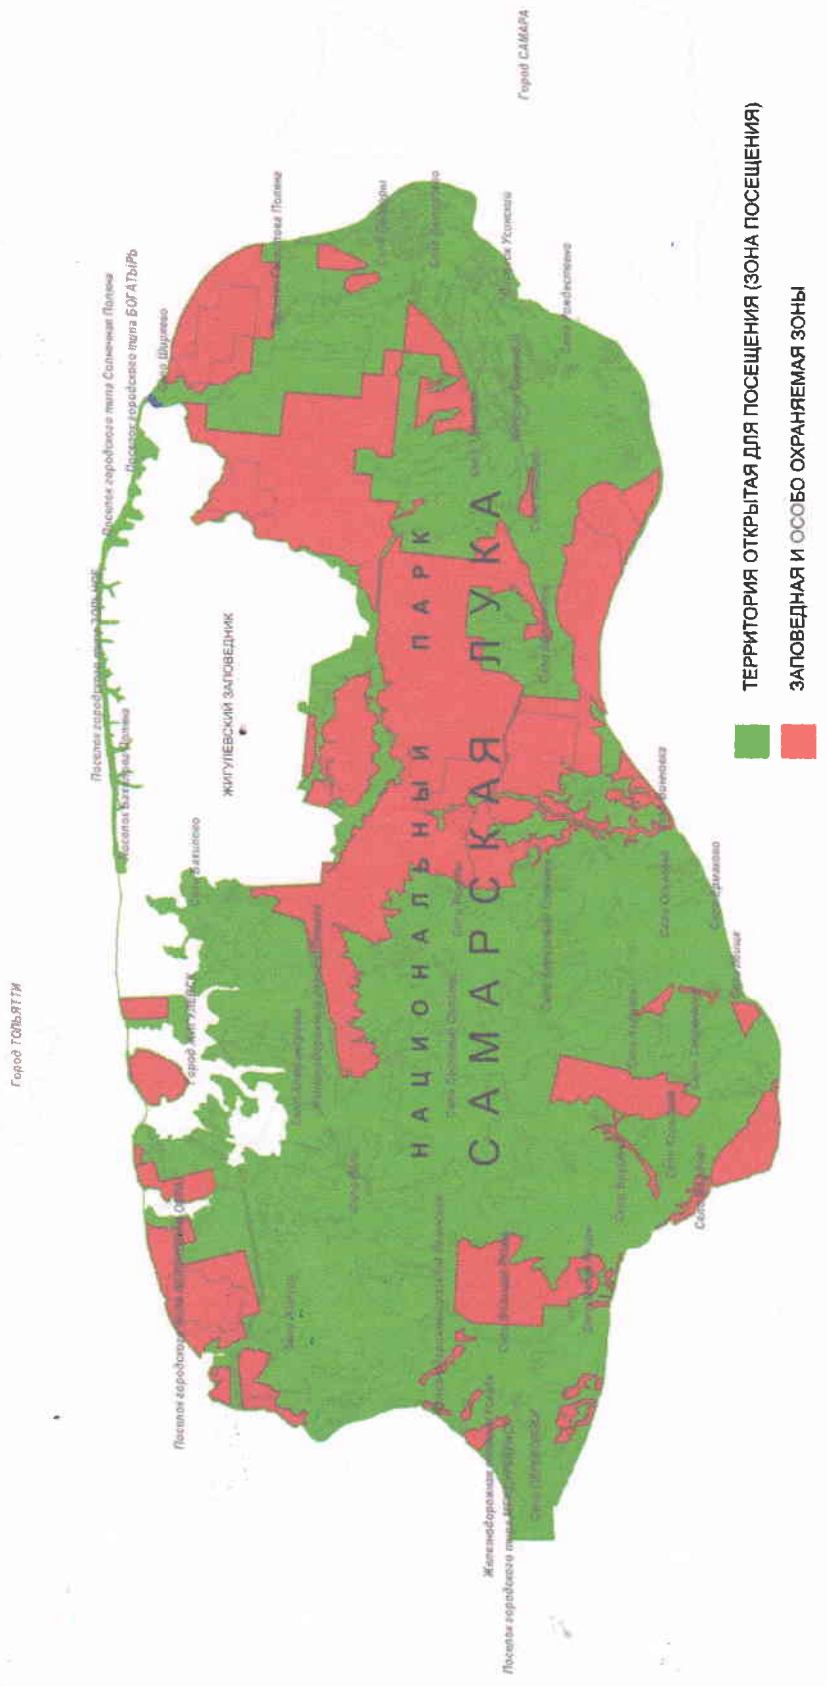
Город САМАРА

ТЕРРИТОРИЯ ОТКРЫТАЯ ДЛЯ ПОСЕЩЕНИЯ (ЗОНА ПОСЕЩЕНИЯ)

ЗАПОВЕДНАЯ И ОСОБО ОХРАНЯЕМАЯ ЗОНЫ

НАЦИОНАЛЬНЫЙ ПАРК

САМАРСКАЯ ЛУКА

ЖИГУЛЕВСКИЙ ЗАПОВЕДНИК

Город ТОЛЬЯТТИ

Поселок городского типа Солнечная Поляна

Поселок городского типа БОГАТЫРЬ

Поселок городского типа ЗОЛЬНОЕ

Поселок Бахилова Поляна

Село Ширяево

Село Бахилово

Город ЖИГУЛЕВСК

Село Подгоры

Село Винтай

Поселок Усинский

Село Рождествено

Село Брусяны

Село Ермаково

Село Волжский Утес

Село Торновое

Село Жигули

Село Губино

Село Сосновый Солонец

Село Аскулы

Село Валы

Село Шелехмет

Село Ермаково

Поселок городского типа Жигулевское Море

Железнодорожная станция Жигулевское Море

Поселок городского типа МОЛОДЕЖНЫЙ

Село Переволоки

Село Новинки

Село Выползово

Село Кольцово

Село Севрюкаево

Село Березовый Солонец

Село Заборовка

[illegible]